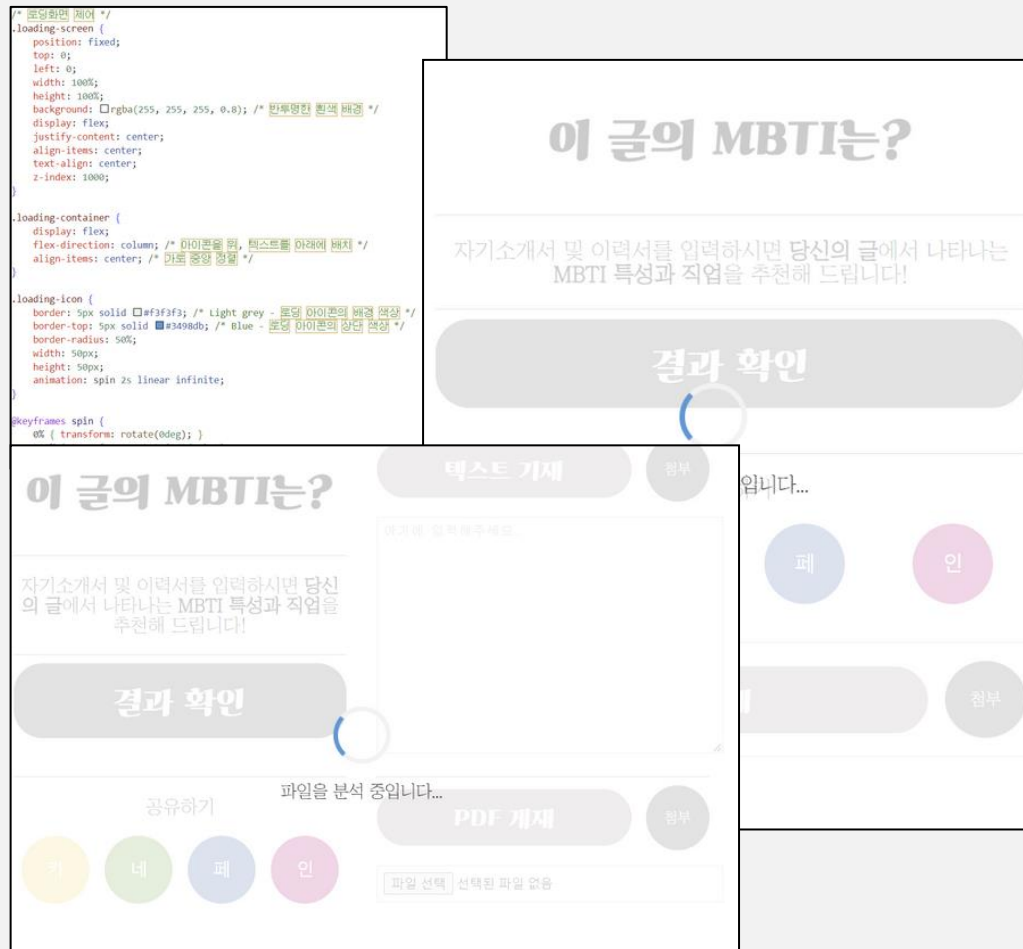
/* 로딩화면 제어 */
.loading-screen {
position: fixed;
top: 0;
left: 0;
width: 100%;
height: 100%;
background: rgba(255, 255, 255, 0.8); /* 반투명한 흰색 배경 */
display: flex;
justify-content: center;
align-items: center;
text-align: center;
z-index: 1000;
}

.loading-container {
display: flex;
flex-direction: column; /* 아이콘을 위, 텍스트를 아래에 배치 */
align-items: center; /* 가로 중앙 정렬 */
}

.loading-icon {
border: 5px solid #f3f3f3; /* Light grey - 로딩 아이콘의 배경 색상 */
border-top: 5px solid #3498db; /* Blue - 로딩 아이콘의 상단 색상 */
border-radius: 50%;
width: 50px;
height: 50px;
animation: spin 2s linear infinite;
}

@keyframes spin {
0% { transform: rotate(0deg); }

이 글의 MBTI는?

자기소개서 및 이력서를 입력하시면 당신의 글에서 나타나는 MBTI 특성과 직업을 추천해 드립니다!

결과 확인

입니다...

페

인

첨부

이 글의 MBTI는?

자기소개서 및 이력서를 입력하시면 당신의 글에서 나타나는 MBTI 특성과 직업을 추천해 드립니다!

결과 확인

공유하기

카 네 페 인

텍스트 게재

첨부

여기에 입력해주세요.

파일을 분석 중입니다...

PDF 게재

첨부

파일 선택 선택된 파일 없음